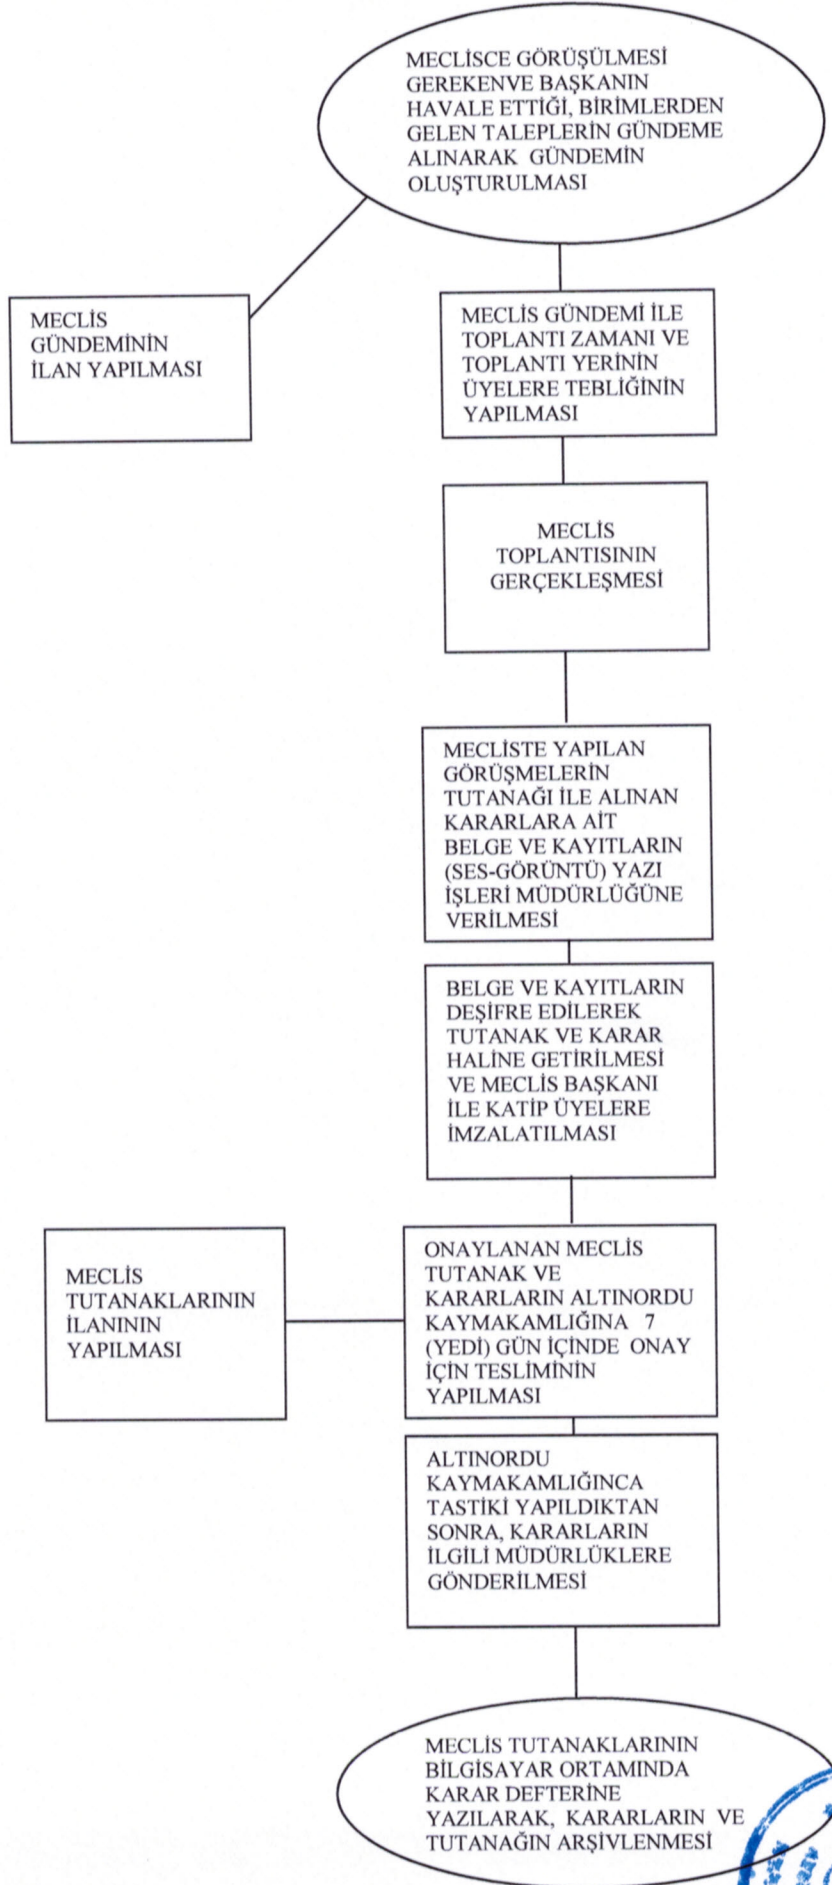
MECLİSCE GÖRÜŞÜLMESİ GEREKENVE BAŞKANIN HAVALE ETTİĞİ, BİRİMLERDEN GELEN TALEPLERİN GÜNDEME ALINARAK GÜNDEMİN OLUŞTURULMASI

MECLİS GÜNDEMİNİN İLAN YAPILMASI

MECLİS GÜNDEMİ İLE TOPLANTI ZAMANI VE TOPLANTI YERİNİN ÜYELERE TEBLİĞİNİN YAPILMASI

MECLİS TOPLANTISININ GERÇEKLEŞMESİ

MECLİSTE YAPILAN GÖRÜŞMELERİN TUTANAĞI İLE ALINAN KARARLARA AİT BELGE VE KAYITLARIN (SES-GÖRÜNTÜ) YAZI İŞLERİ MÜDÜRLÜĞÜNE VERİLMESİ

BELGE VE KAYITLARIN DEŞİFRE EDİLEREK TUTANAK VE KARAR HALİNE GETİRİLMESİ VE MECLİS BAŞKANI İLE KATİP ÜYELERE İMZALATILMASI

MECLİS TUTANAKLARININ İLANININ YAPILMASI

ONAYLANAN MECLİS TUTANAK VE KARARLARIN ALTINORDU KAYMAKAMLIĞINA 7 (YEDİ) GÜN İÇİNDE ONAY İÇİN TESLİMİNİN YAPILMASI

ALTINORDU KAYMAKAMLIĞINCA TASTİKİ YAPILDIKTAN SONRA, KARARLARIN İLGİLİ MÜDÜRLÜKLERE GÖNDERİLMESİ

MECLİS TUTANAKLARININ BİLGİSAYAR ORTAMINDA KARAR DEFTERİNE YAZILARAK, KARARLARIN VE TUTANAĞIN ARŞİVLENMESİ